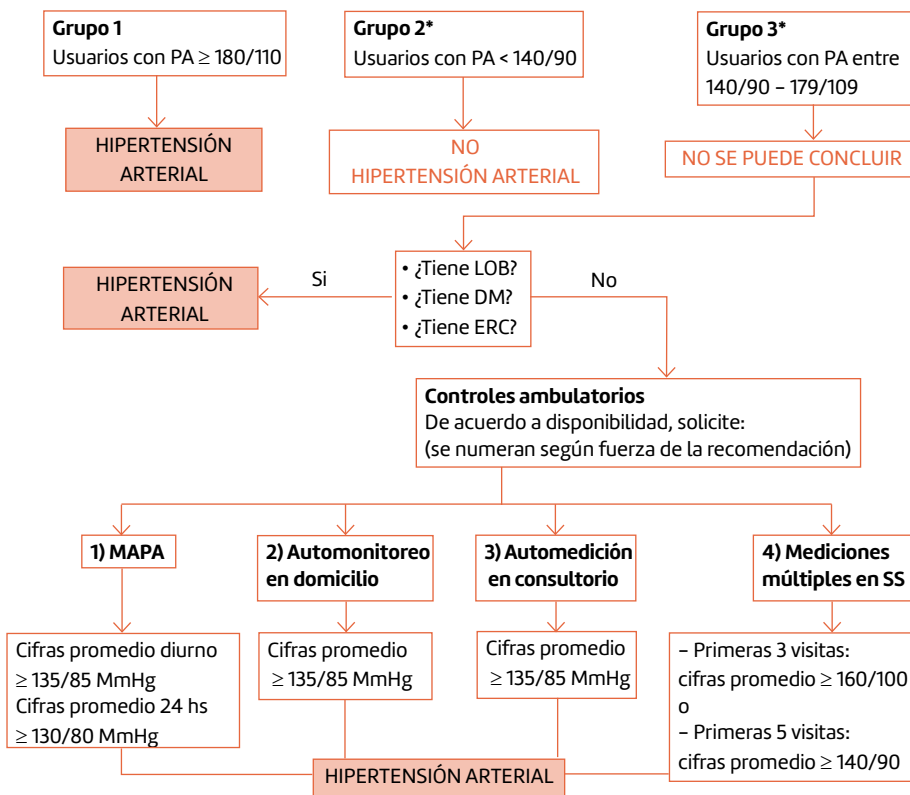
**Grupo 1**
Usuarios con PA $\geq$ 180/110

HIPERTENSIÓN ARTERIAL

**Grupo 2***
Usuarios con PA < 140/90

NO HIPERTENSIÓN ARTERIAL

**Grupo 3***
Usuarios con PA entre 140/90 – 179/109

NO SE PUEDE CONCLUIR

• ¿Tiene LOB?
• ¿Tiene DM?
• ¿Tiene ERC?

Si

HIPERTENSIÓN ARTERIAL

No

**Controles ambulatorios**
De acuerdo a disponibilidad, solicite:
(se numeran según fuerza de la recomendación)

**1) MAPA**

Cifras promedio diurno $\geq$ 135/85 MmHg
Cifras promedio 24 hs $\geq$ 130/80 MmHg

**2) Automonitoreo en domicilio**

Cifras promedio $\geq$ 135/85 MmHg

**3) Automedición en consultorio**

Cifras promedio $\geq$ 135/85 MmHg

**4) Mediciones múltiples en SS**

– Primeras 3 visitas: cifras promedio $\geq$ 160/100
o
– Primeras 5 visitas: cifras promedio $\geq$ 140/90

HIPERTENSIÓN ARTERIAL